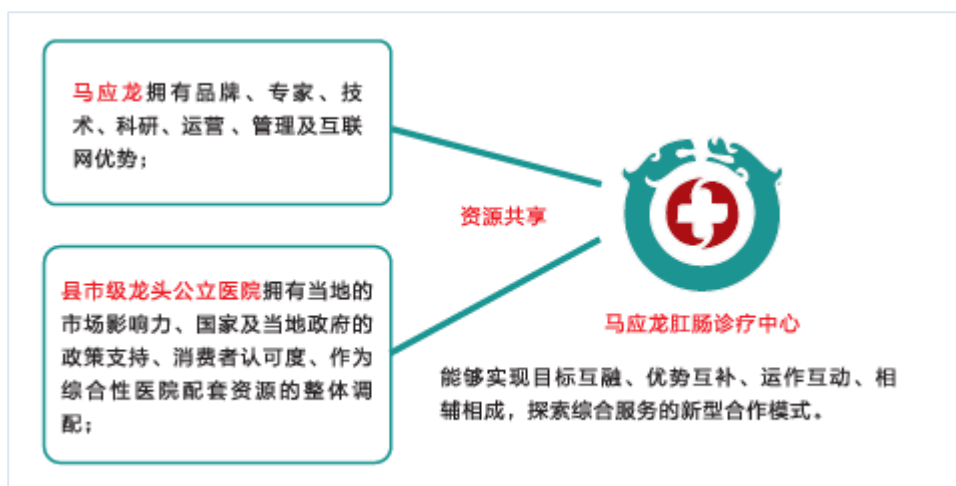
马应龙拥有品牌、专家、技术、科研、运营、管理及互联网优势；

县市级龙头公立医院拥有当地的市场影响力、国家及当地政府的政策支持、消费者认可度、作为综合性医院配套资源的整体调配；

资源共享

马应龙肛肠诊疗中心

能够实现目标互融、优势互补、运作互动、相辅相成，探索综合服务的新型合作模式。